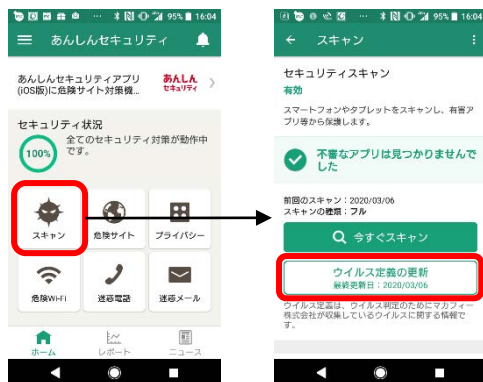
95% 16:04

あんしんセキュリティ

あんしんセキュリティアプリ(iOS版)に危険サイト対策機...

あんしん セキュリティ

セキュリティ状況

100%

全てのセキュリティ対策が動作中です。

スキャン

危険サイト

プライバシー

危険Wi-Fi

迷惑電話

迷惑メール

ホーム

レポート

ニュース

95% 16:04

スキャン

セキュリティスキャン

有効

スマートフォンやタブレットをスキャンし、有害アプリ等から保護します。

不審なアプリは見つかりませんでした

前回のスキャン：2020/03/06

スキャンの種類：フル

今すぐスキャン

ウイルス定義の更新

最終更新日：2020/03/06

ウイルス定義は、ウイルス判定のためにマカフィー株式会社が収集しているウイルスに関する情報です。